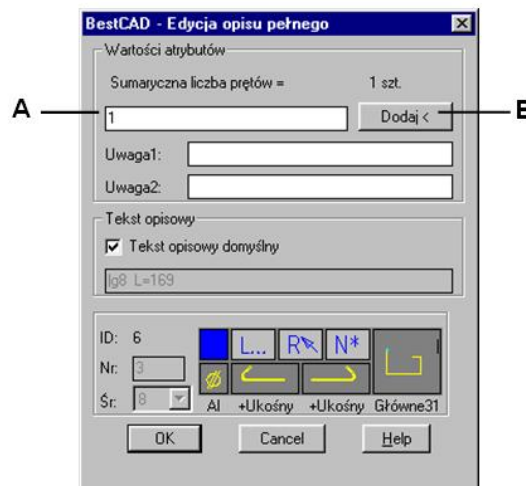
BestCAD - Edycja opisu pełnego

Wartości atrybutów

Sumaryczna liczba prętów = 1 szt.

A

1

Dodaj <

B

Uwaga1:

Uwaga2:

Tekst opisowy

Tekst opisowy domyślny

Ig8 L=169

ID: 6

Nr: 3

Śr: 8

L...

R

N*

Al

+Ukośny

+Ukośny

Główne31

OK

Cancel

Help